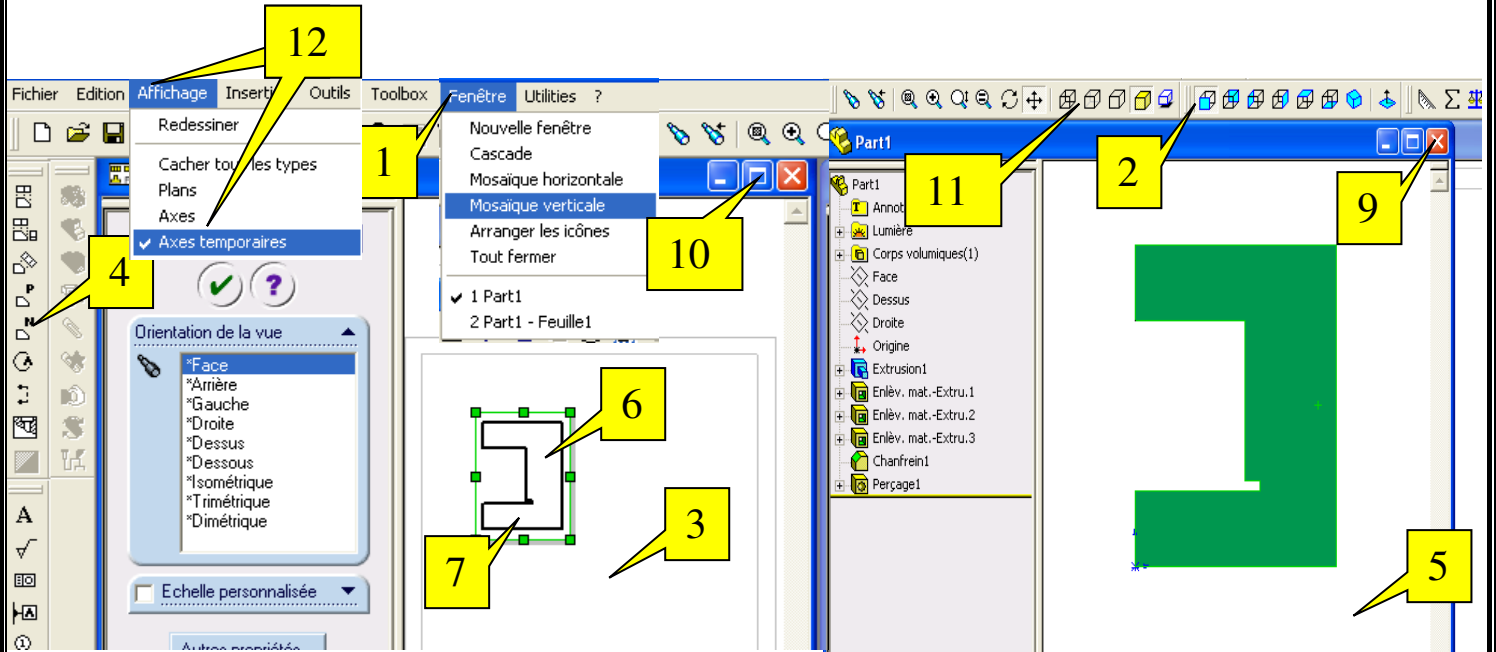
12

Fichier Edition Affichage Inserti Outils Toolbox Fenêtre Utilities ?

Redessiner
Cacher tou les types
Plans
Axes
✔ Axes temporaires

Nouvelle fenêtre
Cascade
Mosaïque horizontale
Mosaïque verticale
Arranger les icônes
Tout fermer
✔ 1 Part1
2 Part1 - Feuille1

1
4
10
11
2
9

Part1

Orientation de la vue
*Face
*Arrière
*Gauche
*Droite
*Dessus
*Dessous
*Isométrique
*Trimétrique
*Dimétrique

Echelle personnalisée

Autres propriétés

6
7
3

Part1
Annot
Lumière
Corps volumiques(1)
Face
Dessus
Droite
Origine
Extrusion1
Enlèv. mat.-Extru.1
Enlèv. mat.-Extru.2
Enlèv. mat.-Extru.3
Chanfrein1
Perçage1

5